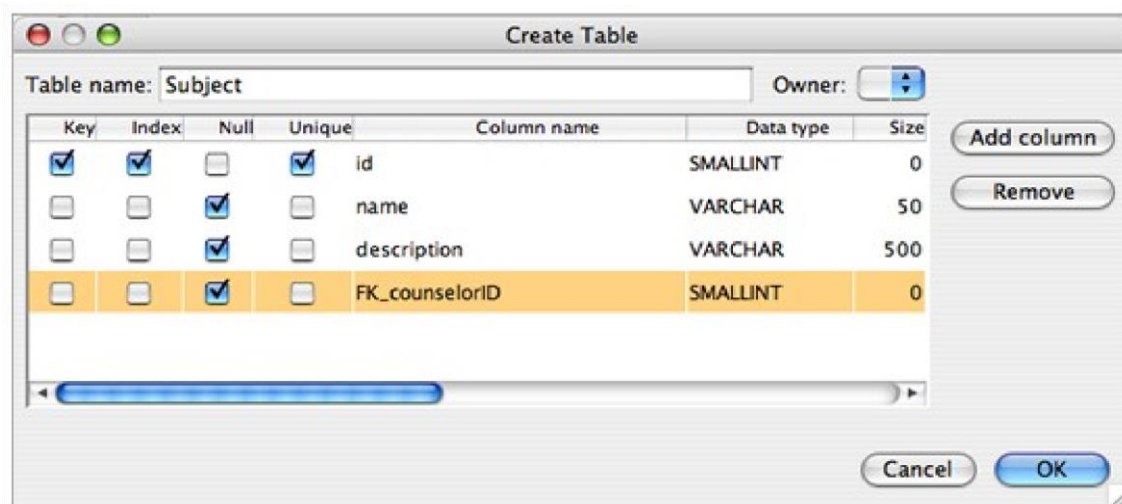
Create Table

Table name: Subject

Owner:

| Key | Index | Null | Unique | Column name | Data type | Size |
|---|---|---|---|---|---|---|
| ☑ | ☑ | ☐ | ☑ | id | SMALLINT | 0 |
| ☐ | ☐ | ☑ | ☐ | name | VARCHAR | 50 |
| ☐ | ☐ | ☑ | ☐ | description | VARCHAR | 500 |
| ☐ | ☐ | ☑ | ☐ | FK_counselorID | SMALLINT | 0 |

Add column

Remove

Cancel

OK